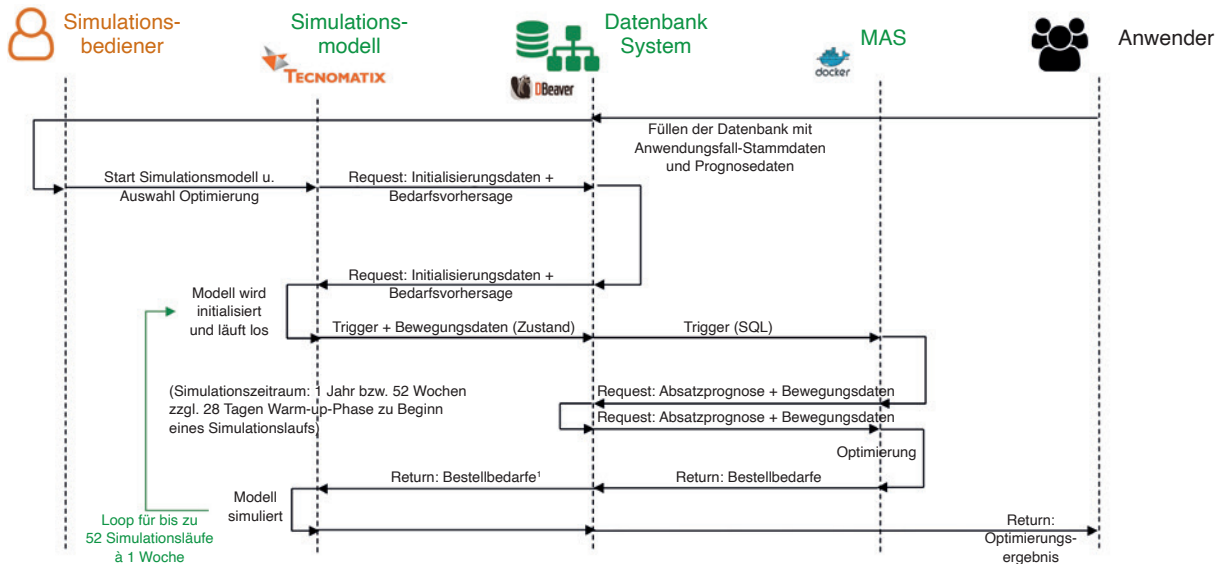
Simulationsbediener

Simulationsmodell

TECNOMATIX

Datenbank System

DBeaver

MAS

docker

Anwender

Füllen der Datenbank mit Anwendungsfall-Stammdaten und Prognosedaten

Start Simulationsmodell u. Auswahl Optimierung

Request: Initialisierungsdaten + Bedarfsvorhersage

Request: Initialisierungsdaten + Bedarfsvorhersage

Modell wird initialisiert und läuft los

Trigger + Bewegungsdaten (Zustand)

Trigger (SQL)

(Simulationszeitraum: 1 Jahr bzw. 52 Wochen zzgl. 28 Tagen Warm-up-Phase zu Beginn eines Simulationslaufs)

Request: Absatzprognose + Bewegungsdaten

Request: Absatzprognose + Bewegungsdaten

Optimierung

Return: Bestellbedarfe¹

Return: Bestellbedarfe

Modell simuliert

Loop für bis zu 52 Simulationsläufe à 1 Woche

Return: Optimierungsergebnis